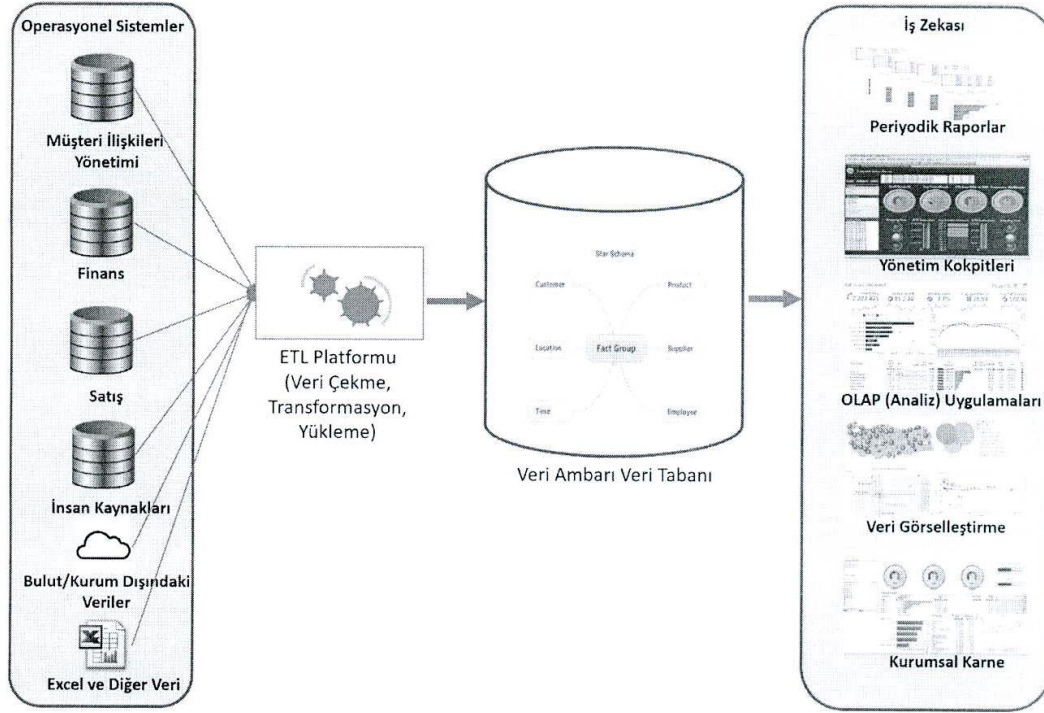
Operasyonel Sistemler

Müşteri İlişkileri Yönetimi

Finans

Satış

İnsan Kaynakları

Bulut/Kurum Dışındaki Veriler

Excel ve Diğer Veri

ETL Platformu (Veri Çekme, Transformasyon, Yükleme)

Star Schema

Customer

Product

Location

Fact Group

Supplier

Time

Employee

Veri Ambarı Veri Tabanı

İş Zekası

Periyodik Raporlar

Yönetim Kokpitleri

OLAP (Analiz) Uygulamaları

Veri Görselleştirme

Kurumsal Karne